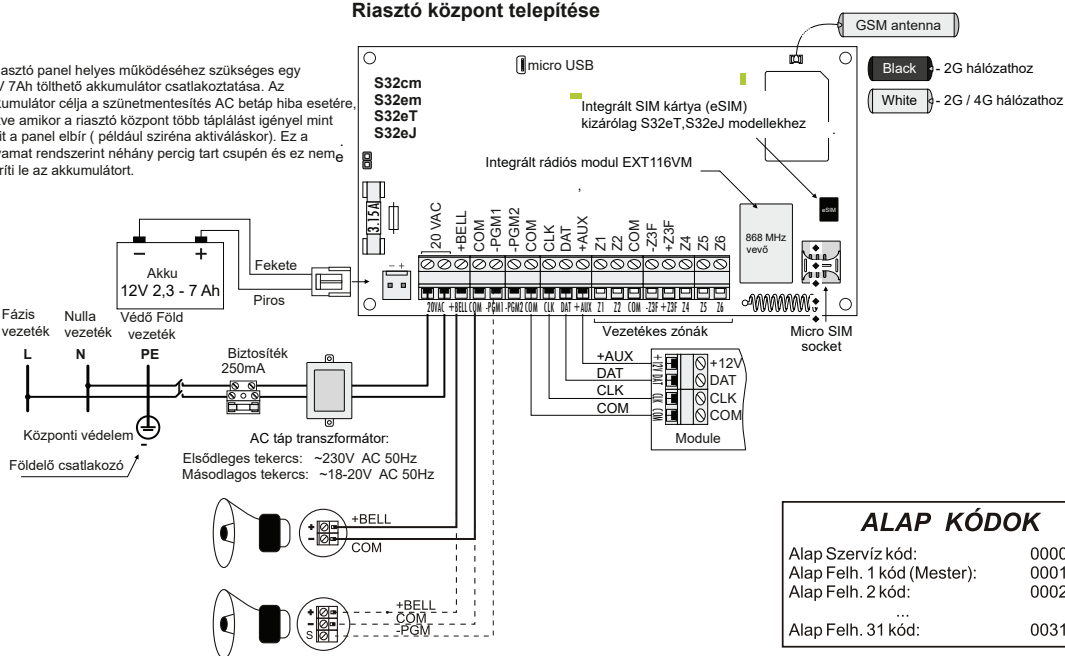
Riasztó központ telepítése

iasztó panel helyes működéséhez szükséges egy / 7Ah tölthető akkumulátor csatlakoztatása. Az kumulátor célja a szünetmentesítés AC betáp hiba esetére, ve amikor a riasztó központ több táplálást igényel mint it a panel elbír ( például sziréna aktiváláskor). Ez a ramat rendszerint néhány percig tart csupén és ez nem e ríti le az akkumulátort.

GSM antenna
Black - 2G hálózathoz
White - 2G / 4G hálózathoz

micro USB
S32cm
S32em
S32eT
S32eJ

Integrált SIM kártya (eSIM)
kizárólag S32eT,S32eJ modellekhez

Integrált rádiós modul EXT116VM

eSIM
868 MHz vevő

3.15A
20 VAC
+BELL
COM
-PGM1
-PGM2
COM
CLK
DAT
+AUX
Z1
Z2
COM
-Z3F
+Z3F
Z4
Z5
Z6

20VAC +BELL COM -PGM1 -PGM2 COM CLK DAT +AUX Z1 Z2 COM -Z3F +Z3F Z4 Z5 Z6

Vezetékes zónák

Micro SIM socket

Akku
12V 2,3 - 7 Ah
Fekete
Piros

Fázis vezeték
Nulla vezeték
Védő Föld vezeték
L
N
PE

Biztosíték
250mA

Központi védelem
Földelő csatlakozó

AC táp transzformátor:
Elsődleges tekercs: ~230V AC 50Hz
Másodlagos tekercs: ~18-20V AC 50Hz

+AUX
DAT
CLK
COM
+12V
DAT
CLK
COM
Module

+BELL
COM

+BELL
COM
-PGM
S

ALAP KÓDOK
Alap Szervíz kód: 0000
Alap Felh. 1 kód (Mester): 0001
Alap Felh. 2 kód: 0002
...
Alap Felh. 31 kód: 0031